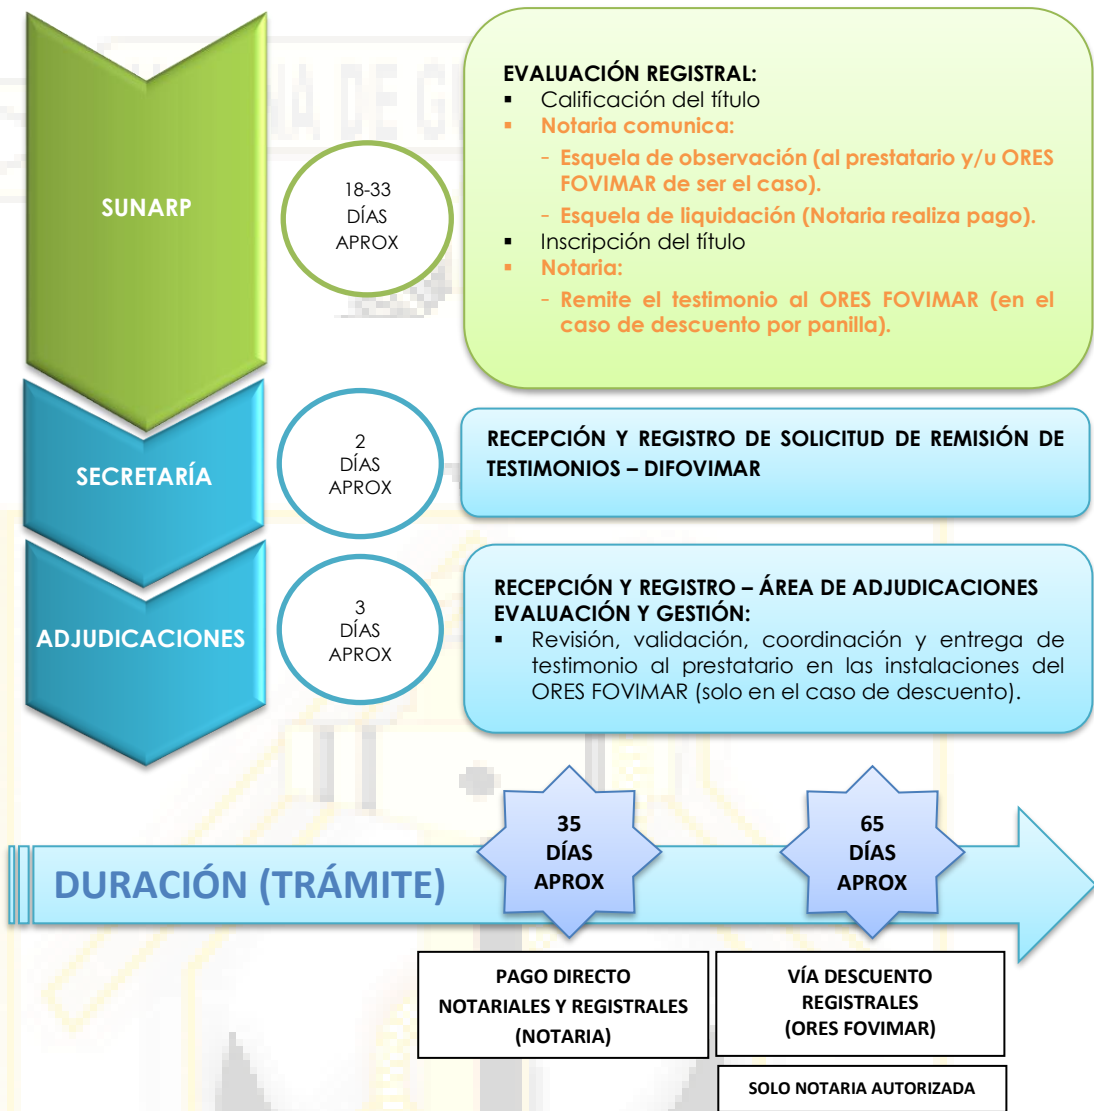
SUNARP

18-33
DÍAS
APROX

EVALUACIÓN REGISTRAL:
▪ Calificación del título
▪ Notaria comunica:
- Esquela de observación (al prestatario y/u ORES FOVIMAR de ser el caso).
- Esquela de liquidación (Notaria realiza pago).
▪ Inscripción del título
▪ Notaria:
- Remite el testimonio al ORES FOVIMAR (en el caso de descuento por panilla).

SECRETARÍA

2
DÍAS
APROX

RECEPCIÓN Y REGISTRO DE SOLICITUD DE REMISIÓN DE TESTIMONIOS – DIFOVIMAR

ADJUDICACIONES

3
DÍAS
APROX

RECEPCIÓN Y REGISTRO – ÁREA DE ADJUDICACIONES
EVALUACIÓN Y GESTIÓN:
▪ Revisión, validación, coordinación y entrega de testimonio al prestatario en las instalaciones del ORES FOVIMAR (solo en el caso de descuento).

DURACIÓN (TRÁMITE)

35
DÍAS
APROX

65
DÍAS
APROX

PAGO DIRECTO
NOTARIALES Y REGISTRALES
(NOTARIA)

VÍA DESCUENTO
REGISTRALES
(ORES FOVIMAR)

SOLO NOTARIA AUTORIZADA